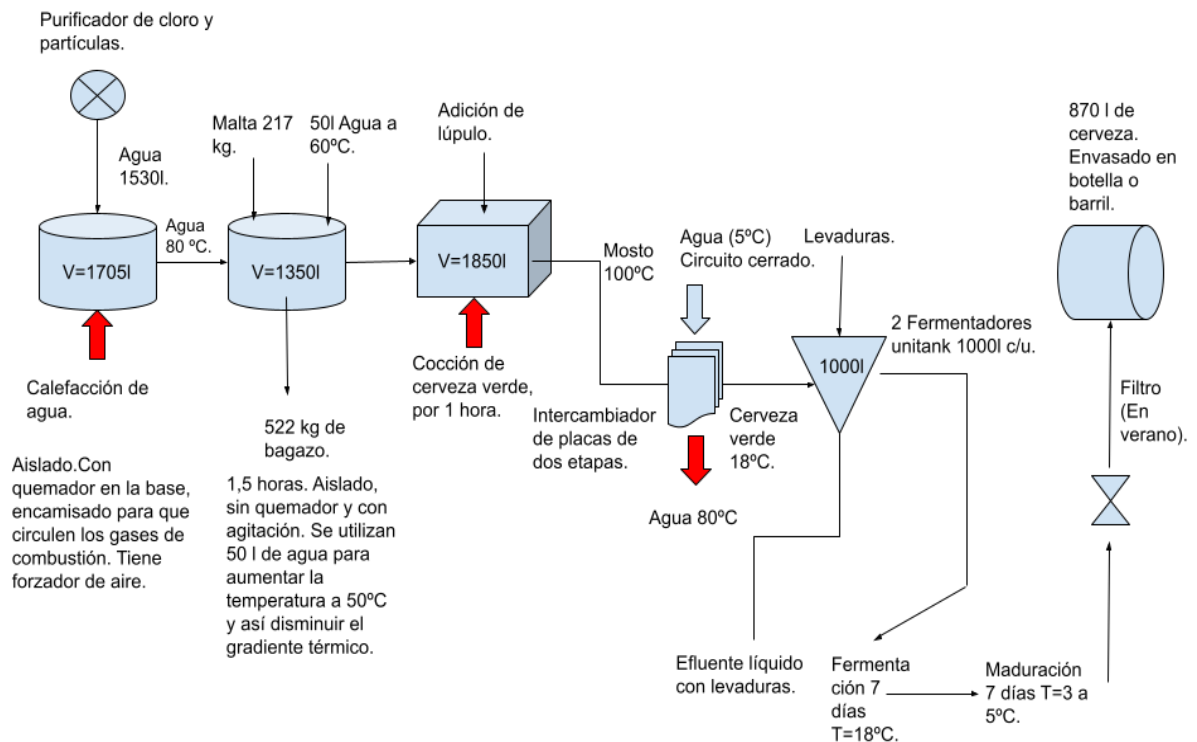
Purificador de cloro y partículas.

Agua 1530l.

V=1705l

Agua 80 ºC.

Malta 217 kg.

50l Agua a 60ºC.

V=1350l

Adición de lúpulo.

V=1850l

Mosto 100ºC

Agua (5ºC) Circuito cerrado.

Levaduras.

870 l de cerveza. Envasado en botella o barril.

2 Fermentadores unitank 1000l c/u.

1000l

Calefacción de agua.

Aislado.Con quemador en la base, encamisado para que circulen los gases de combustión. Tiene forzador de aire.

522 kg de bagazo.

1,5 horas. Aislado, sin quemador y con agitación. Se utilizan 50 l de agua para aumentar la temperatura a 50ºC y así disminuir el gradiente térmico.

Cocción de cerveza verde, por 1 hora.

Intercambiador de placas de dos etapas.

Cerveza verde 18ºC.

Agua 80ºC

Filtro (En verano).

Efluente líquido con levaduras.

Fermentación 7 días T=18ºC.

Maduración 7 días T=3 a 5ºC.